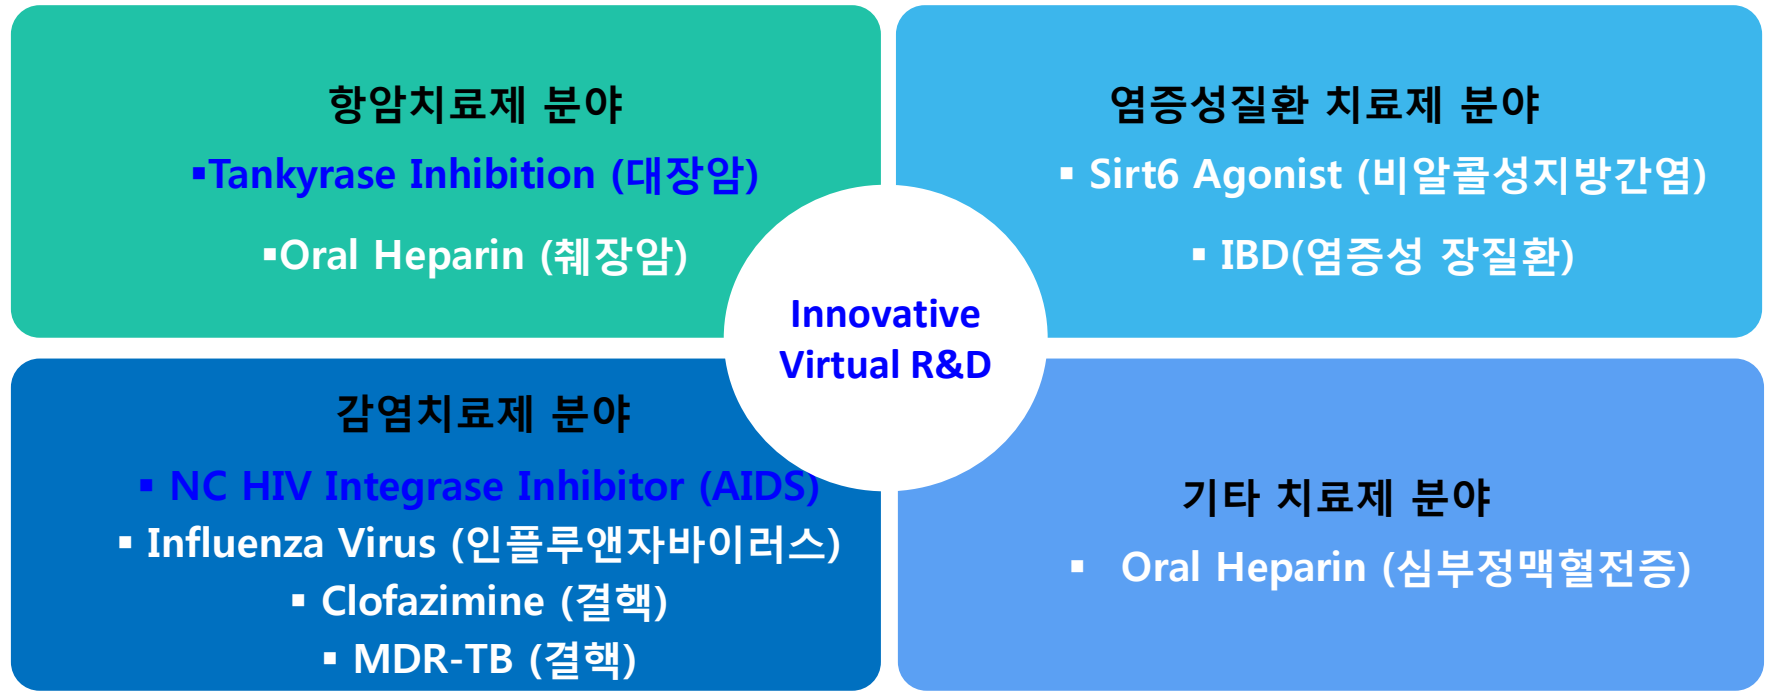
항암치료제 분야

▪Tankyrase Inhibition (대장암)

▪Oral Heparin (췌장암)

염증성질환 치료제 분야

▪ Sirt6 Agonist (비알콜성지방간염)

▪ IBD(염증성 장질환)

Innovative Virtual R&D

감염치료제 분야

▪ NC HIV Integrase Inhibitor (AIDS)

▪ Influenza Virus (인플루앤자바이러스)

▪ Clofazimine (결핵)

▪ MDR-TB (결핵)

기타 치료제 분야

▪ Oral Heparin (심부정맥혈전증)